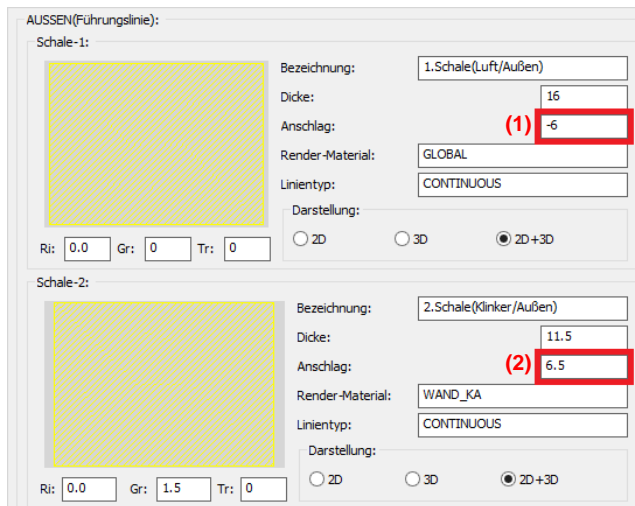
AUSSEN(Führungslinie):

Schale-1:

Bezeichnung: 1.Schale(Luft/Außen)

Dicke: 16

Anschlag: (1) -6

Render-Material: GLOBAL

Linientyp: CONTINUOUS

Darstellung:

2D 3D 2D+3D

Ri: 0.0 Gr: 0 Tr: 0

Schale-2:

Bezeichnung: 2.Schale(Klinker/Außen)

Dicke: 11.5

Anschlag: (2) 6.5

Render-Material: WAND_KA

Linientyp: CONTINUOUS

Darstellung:

2D 3D 2D+3D

Ri: 0.0 Gr: 1.5 Tr: 0